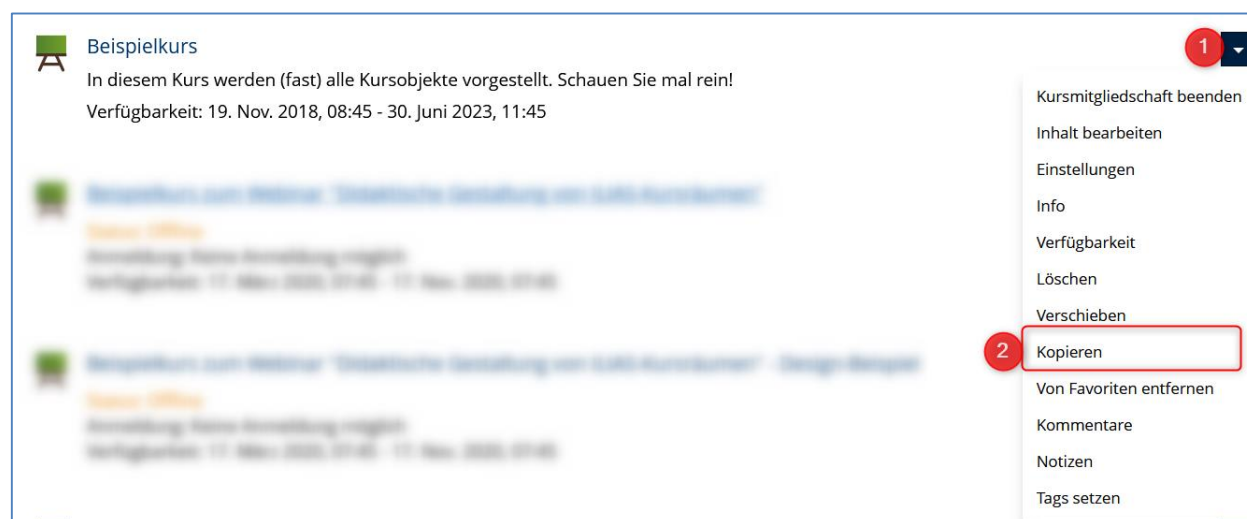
Beispielkurs

In diesem Kurs werden (fast) alle Kursobjekte vorgestellt. Schauen Sie mal rein!

Verfügbarkeit: 19. Nov. 2018, 08:45 - 30. Juni 2023, 11:45

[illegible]

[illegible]

1

Kursmitgliedschaft beenden
Inhalt bearbeiten
Einstellungen
Info
Verfügbarkeit
Löschen
Verschieben
2
Kopieren
Von Favoriten entfernen
Kommentare
Notizen
Tags setzen